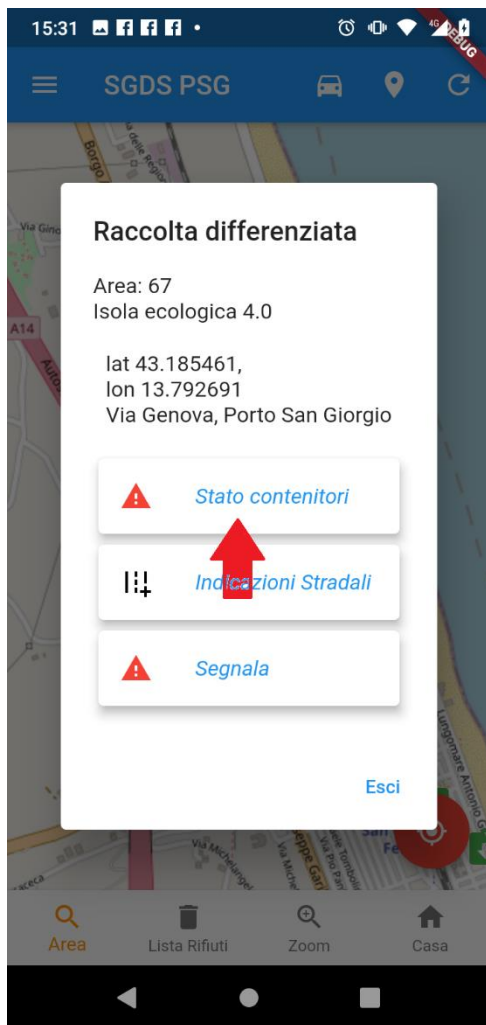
15:31

DEBUG

SGDS PSG

Raccolta differenziata

Area: 67
Isola ecologica 4.0

lat 43.185461,
lon 13.792691
Via Genova, Porto San Giorgio

Stato contenitori

Indicazioni Stradali

Segnala

Esci

Area

Lista Rifiuti

Zoom

Casa